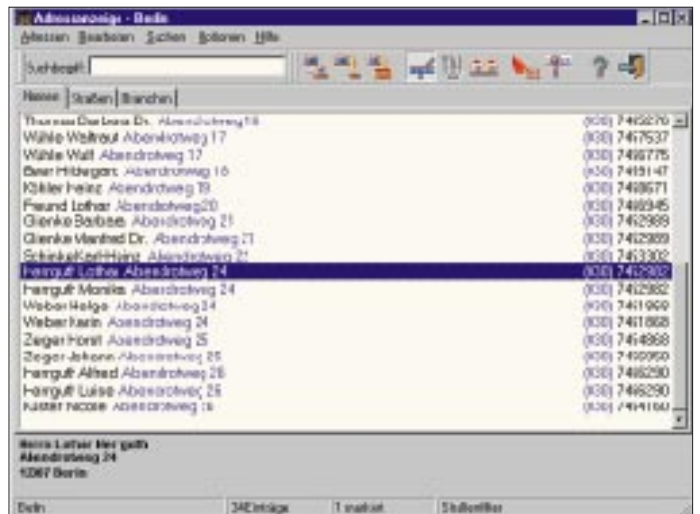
Adressanzeige - Berlin

Adressen Bearbeiten Suchen Sortieren Hilfe

Suchbegriff:

Namen | Straßen | Branchen

Thomas Barbara Dr. Abendrotweg 16 (030) 7452270
Wähle Waltraut Abendrotweg 17 (030) 7467537
Wähle Wulf Abendrotweg 17 (030) 7466775
Beer Hildegard Abendrotweg 18 (030) 7455147
Köhler Heinz Abendrotweg 19 (030) 7468671
Freund Lothar Abendrotweg 20 (030) 7468945
Glienke Barbara Abendrotweg 21 (030) 7462989
Glienke Manfred Dr. Abendrotweg 21 (030) 7462989
Schinke Karl-Heinz Abendrotweg 21 (030) 7453302
Herrgutt Lothar Abendrotweg 24 (030) 7462982
Herrgutt Monika Abendrotweg 24 (030) 7462982
Weber Helge Abendrotweg 24 (030) 7461868
Weber Karin Abendrotweg 24 (030) 7461868
Zeiger Horst Abendrotweg 25 (030) 7454868
Zeiger Johann Abendrotweg 25 (030) 7455050
Herrgutt Alfred Abendrotweg 26 (030) 7466290
Herrgutt Luise Abendrotweg 26 (030) 7466290
Küster Nicole Abendrotweg 26 (030) 7464160

Herrn Lothar Herrgutt
Abendrotweg 24
12307 Berlin

Berlin | 34 Einträge | 1 markiert | Studienfilter